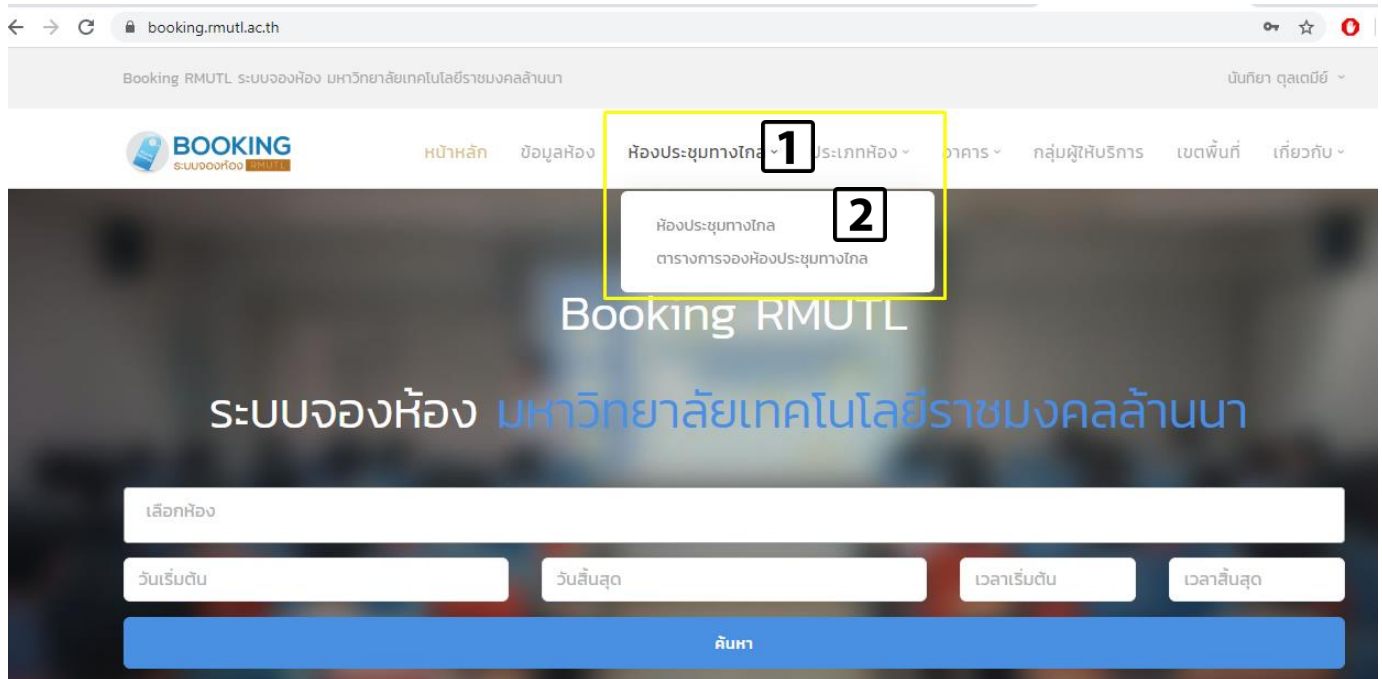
booking.rmutl.ac.th

Booking RMUTL ระบบจองห้อง มหาวิทยาลัยเทคโนโลยีราชมงคลล้านนา

นันทิยา ดุลเดมีย์

BOOKING ระบบจองห้อง RMUTL

หน้าหลัก ข้อมูลห้อง ห้องประชุมทางไกล 1 ประเภทห้อง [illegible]าคาร กลุ่มผู้ให้บริการ เขตพื้นที่ เกี่ยวกับ

ห้องประชุมทางไกล 2
ตารางการจองห้องประชุมทางไกล

Booking RMUTL

ระบบจองห้อง มหาวิทยาลัยเทคโนโลยีราชมงคลล้านนา

เลือกห้อง

วันเริ่มต้น
วันสิ้นสุด
เวลาเริ่มต้น
เวลาสิ้นสุด

ค้นหา